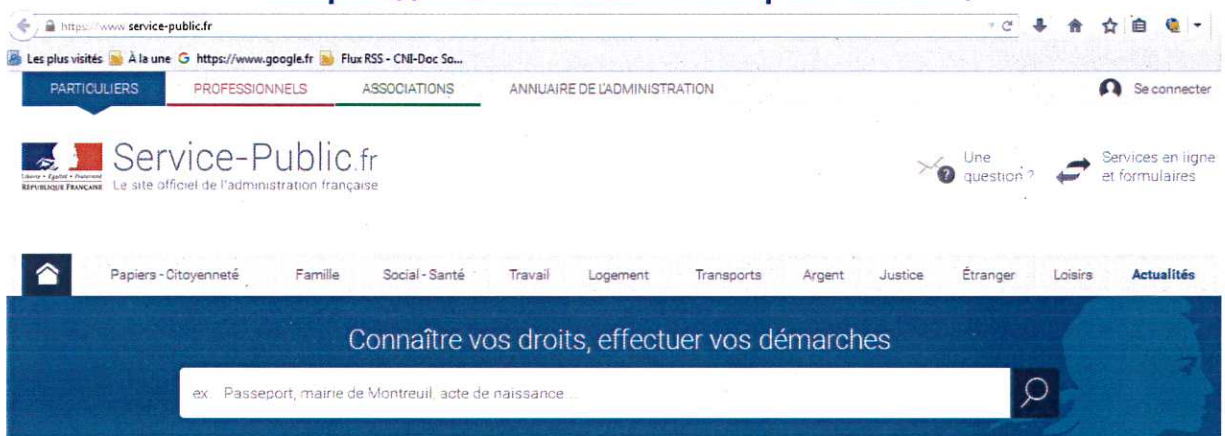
https://www.service-public.fr

Les plus visités À la une https://www.google.fr Flux RSS - CNI-Doc So...

PARTICULIERS PROFESSIONNELS ASSOCIATIONS ANNUAIRE DE L'ADMINISTRATION Se connecter

Liberté • Égalité • Fraternité
RÉPUBLIQUE FRANÇAISE

Service-Public.fr
Le site officiel de l'administration française

Une question ?

Services en ligne et formulaires

Papiers - Citoyenneté Famille Social - Santé Travail Logement Transports Argent Justice Étranger Loisirs Actualités

Connaître vos droits, effectuer vos démarches

ex. Passeport, mairie de Montreuil, acte de naissance...